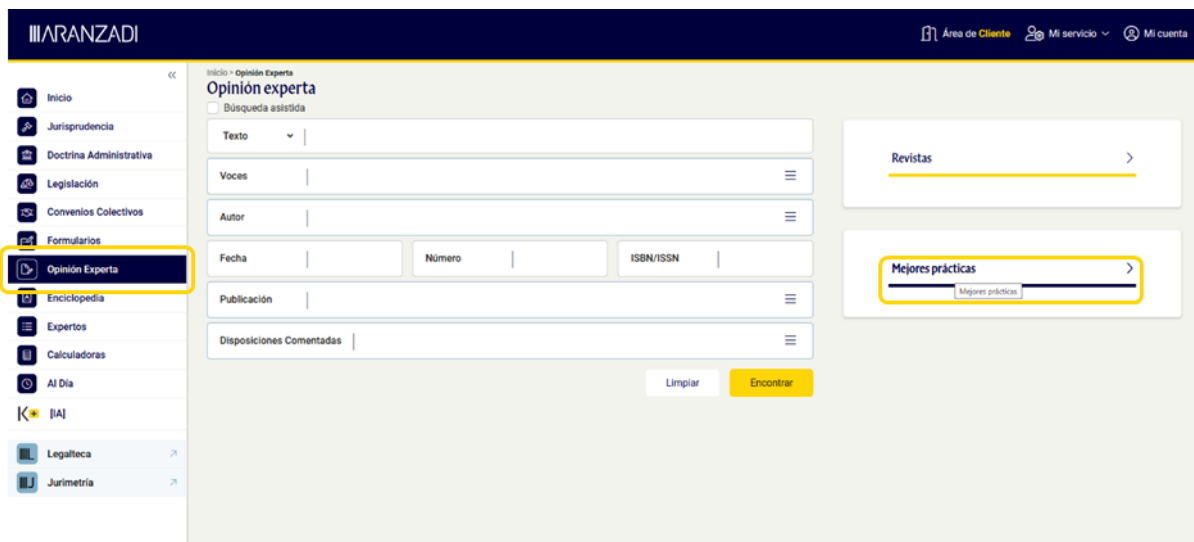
ARANZADI

Área de Cliente Mi servicio Mi cuenta

Inicio
Jurisprudencia
Doctrina Administrativa
Legislación
Convenios Colectivos
Formularios
Opinión Experta
Enciclopedia
Expertos
Calculadoras
Al Día
[IA]

Legalteca
Jurimetría

Inicio > Opinión Experta
Opinión experta
Búsqueda asistida

Texto
Voces
Autor
Fecha
Número
ISBN/ISSN
Publicación
Disposiciones Comentadas

Limpiar
Encontrar

Revistas

Mejores prácticas
Mejores prácticas